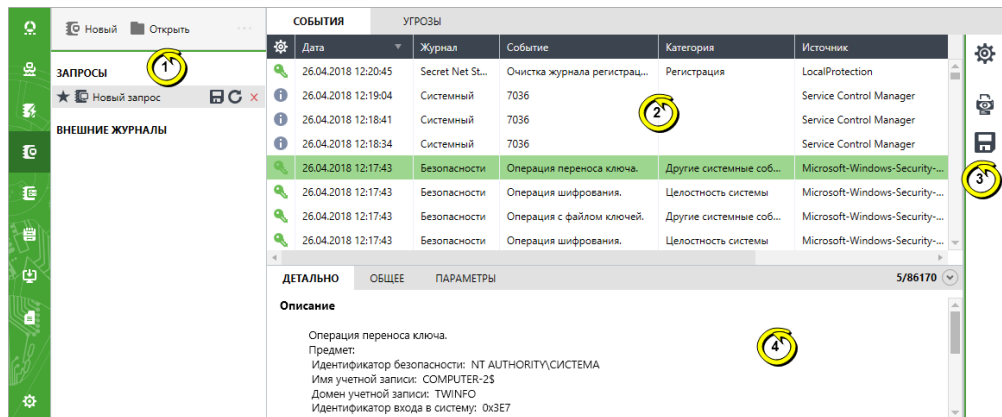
Новый Открыть

1

ЗАПРОСЫ

Новый запрос

ВНЕШНИЕ ЖУРНАЛЫ

СОБЫТИЯ УГРОЗЫ

| | Дата | Журнал | Событие | Категория | Источник |
|---|---|---|---|---|---|
| | 26.04.2018 12:20:45 | Secret Net St... | Очистка журнала регистрац... | Регистрация | LocalProtection |
| | 26.04.2018 12:19:04 | Системный | 7036 | | Service Control Manager |
| | 26.04.2018 12:18:41 | Системный | 7036 | | Service Control Manager |
| | 26.04.2018 12:18:34 | Системный | 7036 | | Service Control Manager |
| | 26.04.2018 12:17:43 | Безопасности | Операция переноса ключа. | Другие системные соб... | Microsoft-Windows-Security-... |
| | 26.04.2018 12:17:43 | Безопасности | Операция шифрования. | Целостность системы | Microsoft-Windows-Security-... |
| | 26.04.2018 12:17:43 | Безопасности | Операция с файлом ключей. | Другие системные соб... | Microsoft-Windows-Security-... |
| | 26.04.2018 12:17:43 | Безопасности | Операция шифрования. | Целостность системы | Microsoft-Windows-Security-... |

2

3

ДЕТАЛЬНО ОБЩЕЕ ПАРАМЕТРЫ 5/86170

Описание

Операция переноса ключа.
Предмет:
Идентификатор безопасности: NT AUTHORITY\СИСТЕМА
Имя учетной записи: COMPUTER-2$
Домен учетной записи: TWINFO
Идентификатор входа в систему: 0x3E7

4